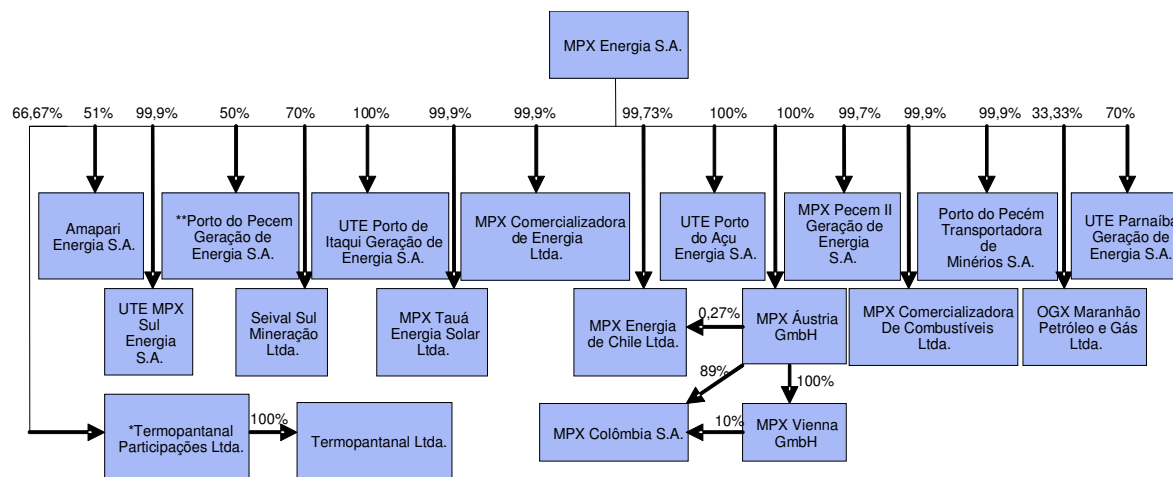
MPX Energia S.A.

66,67%
51%
99,9%
50%
70%
100%
99,9%
99,9%
99,73%
100%
100%
99,7%
99,9%
99,9%
33,33%
70%

Amapari Energia S.A.

**Porto do Pecem Geração de Energia S.A.

UTE Porto de Itaqui Geração de Energia S.A.

MPX Comercializadora de Energia Ltda.

UTE Porto do Açu Energia S.A.

MPX Pecem II Geração de Energia S.A.

Porto do Pecém Transportadora de Minérios S.A.

UTE Parnaíba Geração de Energia S.A.

UTE MPX Sul Energia S.A.

Seival Sul Mineração Ltda.

MPX Tauá Energia Solar Ltda.

MPX Energia de Chile Ltda.

0,27%

MPX Áustria GmbH

MPX Comercializadora De Combustíveis Ltda.

OGX Maranhão Petróleo e Gás Ltda.

89%

100%

*Termopantanal Participações Ltda.

100%

Termopantanal Ltda.

MPX Colômbia S.A.

10%

MPX Vienna GmbH